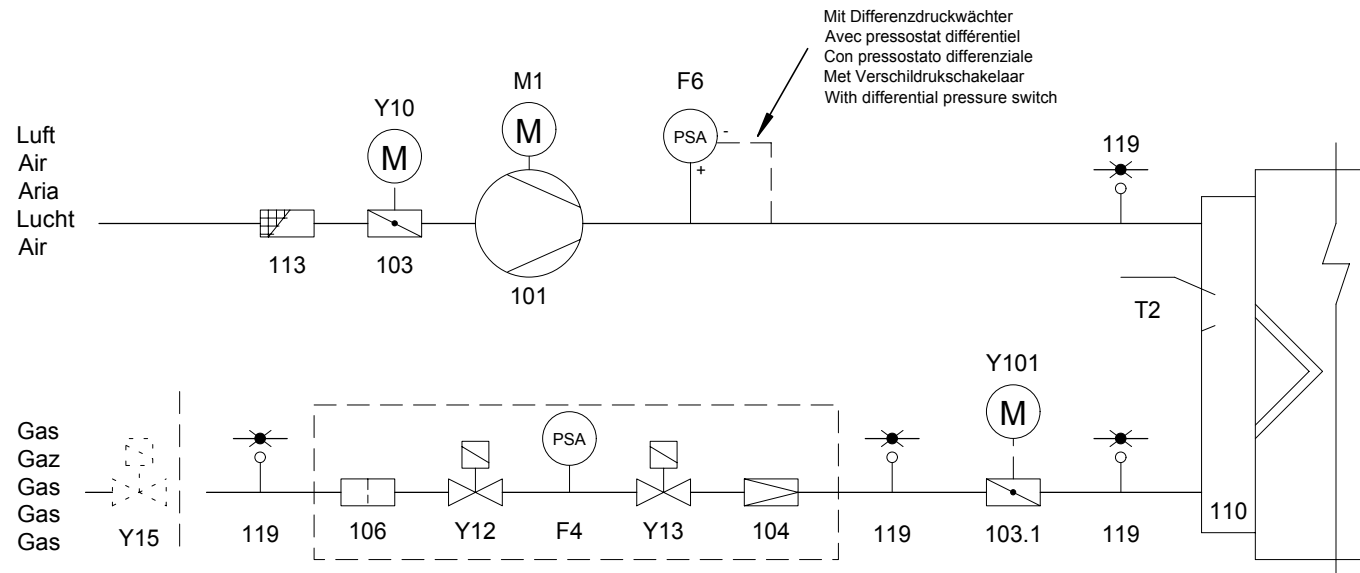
Mit Differenzdruckwächter
Avec pressostat différentiel
Con pressostato differenziale
Met Verschildrukschakelaar
With differential pressure switch

Luft
Air
Aria
Lucht
Air

Y10
M
M1
M
F6
PSA
-
+
119

113
103
101

T2

Y101
M

Gas
Gaz
Gas
Gas
Gas

PSA

Y15
119
106
Y12
F4
Y13
104
119
103.1
119
110